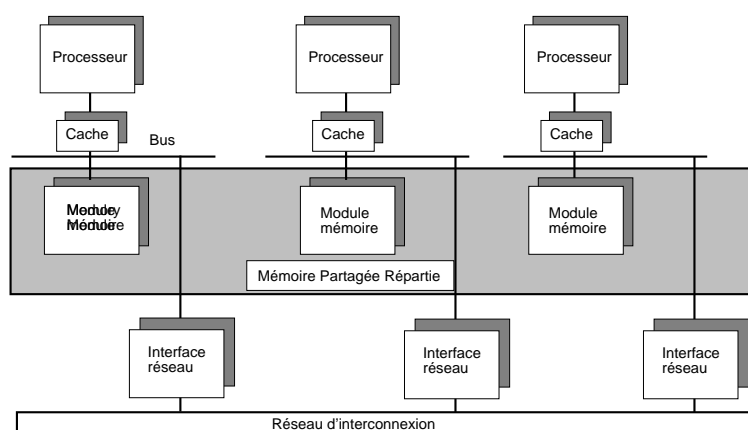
Processeur

Processeur

Processeur

Cache

Bus

Cache

Cache

Module mémoire

Module mémoire

Module mémoire

Mémoire Partagée Répartie

Interface réseau

Interface réseau

Interface réseau

Réseau d'interconnexion